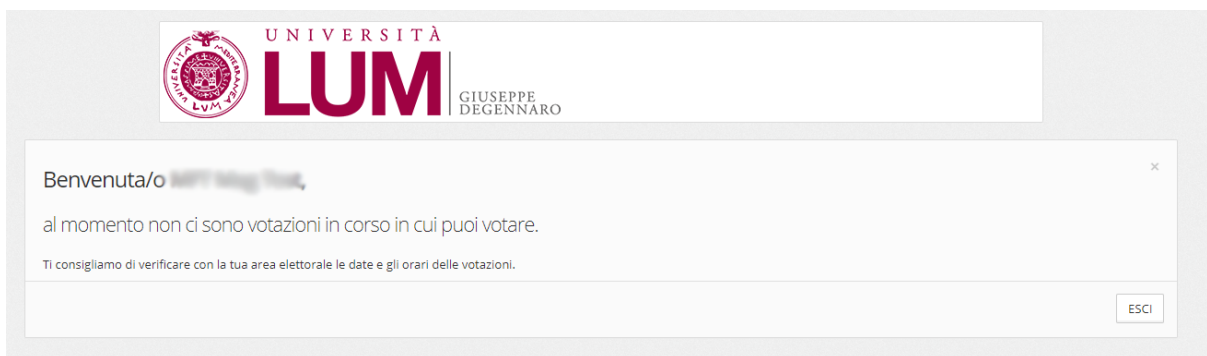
UNIVERSITAS MEDITERRANEA LVM

UNIVERSITÀ
LUM
GIUSEPPE DEGENNARO

×

Benvenuta/o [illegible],

al momento non ci sono votazioni in corso in cui puoi votare.

Ti consigliamo di verificare con la tua area elettorale le date e gli orari delle votazioni.

ESCI